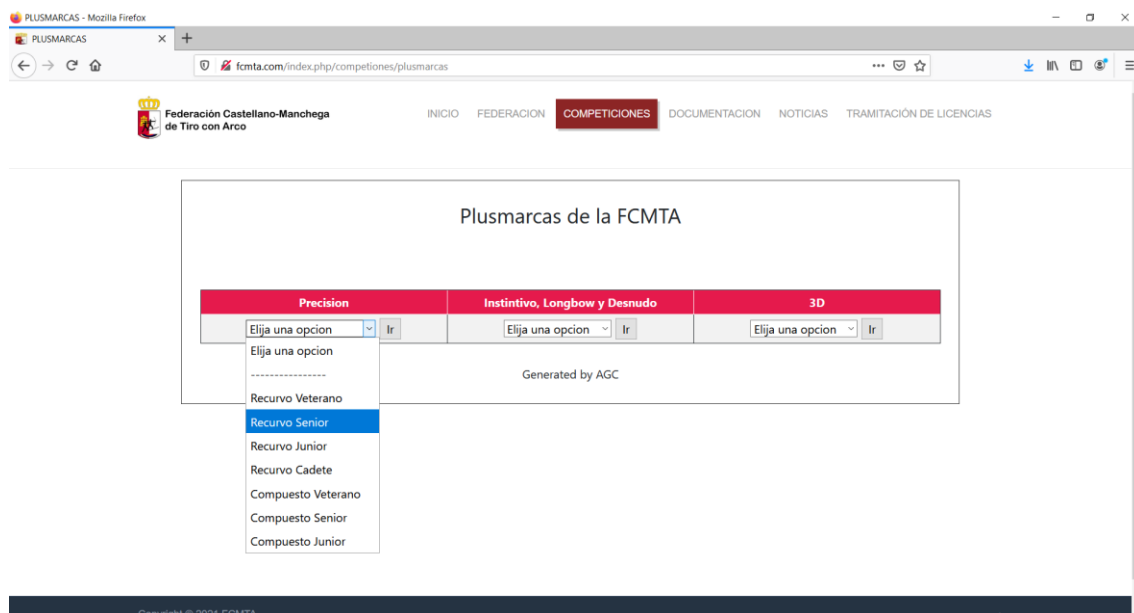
PLUSMARCAS - Mozilla Firefox

PLUSMARCAS

fcmta.com/index.php/competiones/plusmarcas

Federación Castellano-Manchega de Tiro con Arco

INICIO FEDERACION COMPETICIONES DOCUMENTACION NOTICIAS TRAMITACIÓN DE LICENCIAS

Plusmarcas de la FCMTA

| Precision | Instintivo, Longbow y Desnudo | 3D |
|---|---|---|
| Elija una opcion Ir | Elija una opcion Ir | Elija una opcion Ir |

Elija una opcion
----------------
Recurvo Veterano
Recurvo Senior
Recurvo Junior
Recurvo Cadete
Compuesto Veterano
Compuesto Senior
Compuesto Junior

Generated by AGC

Copyright © 2021 FCMTA